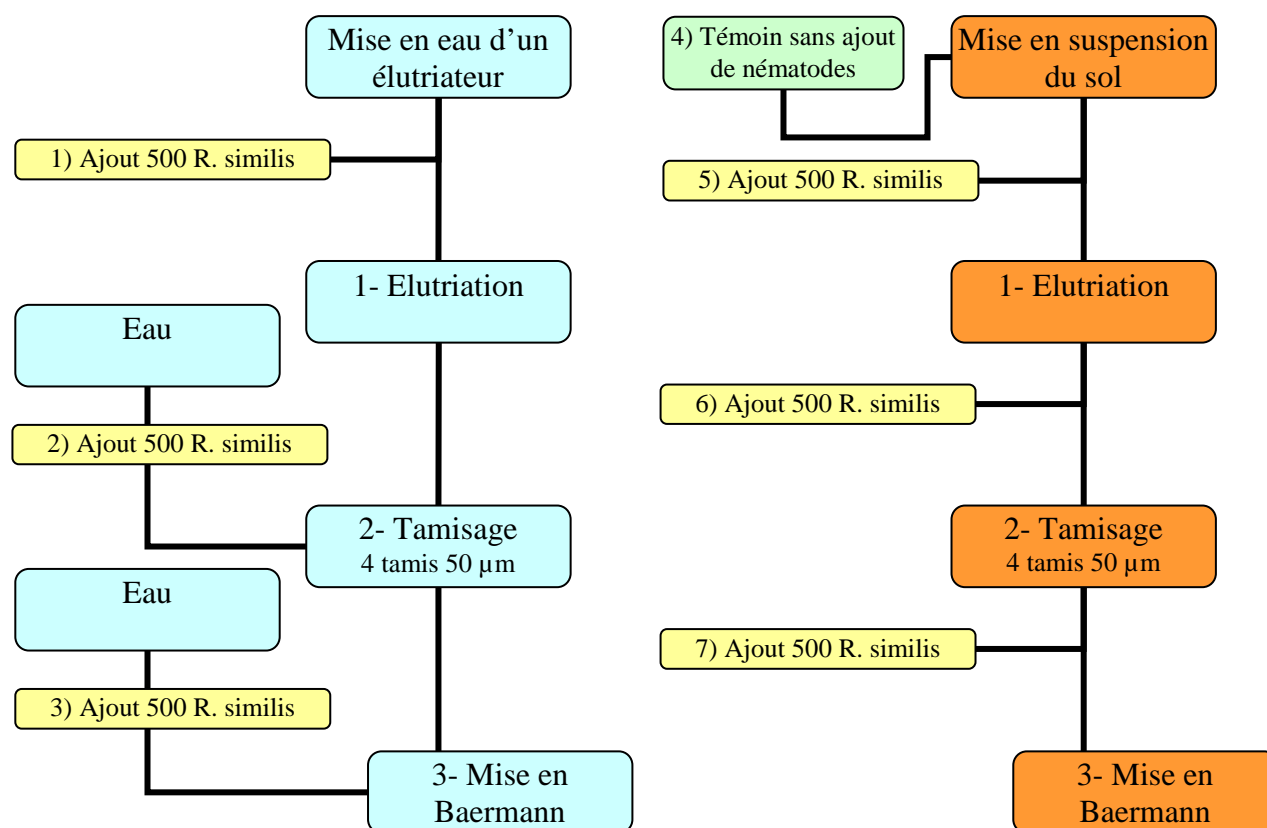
Mise en eau d'un élutriateur

1) Ajout 500 R. similis

1- Elutriation

Eau

2) Ajout 500 R. similis

2- Tamisage
4 tamis 50 µm

Eau

3) Ajout 500 R. similis

3- Mise en Baermann

4) Témoin sans ajout de nématodes

Mise en suspension du sol

5) Ajout 500 R. similis

1- Elutriation

6) Ajout 500 R. similis

2- Tamisage
4 tamis 50 µm

7) Ajout 500 R. similis

3- Mise en Baermann